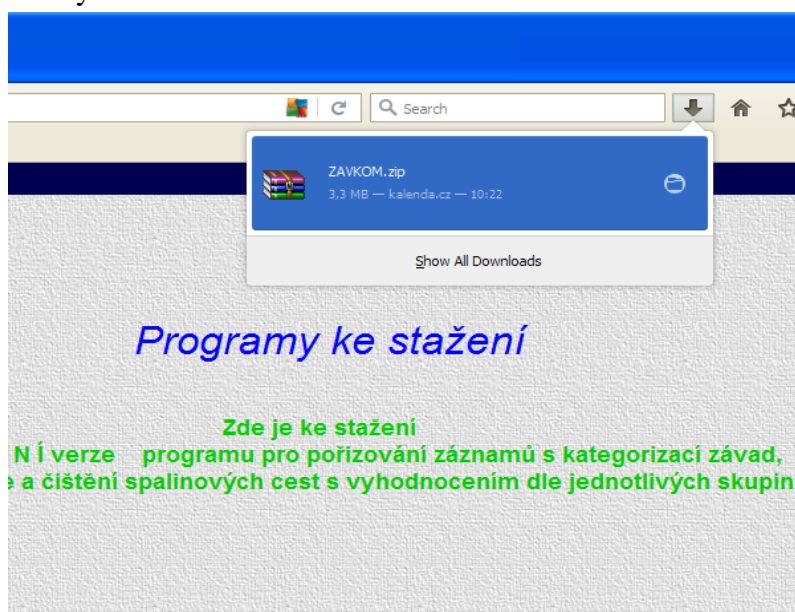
Search

ZAVKOM.zip

3,3 MB — kalenda.cz — 10:22

Show All Downloads

Programy ke stažení

Zde je ke stažení

N Í verze programu pro pořizování záznamů s kategorizací závad,

e a čištění spalinových cest s vyhodnocením dle jednotlivých skupin